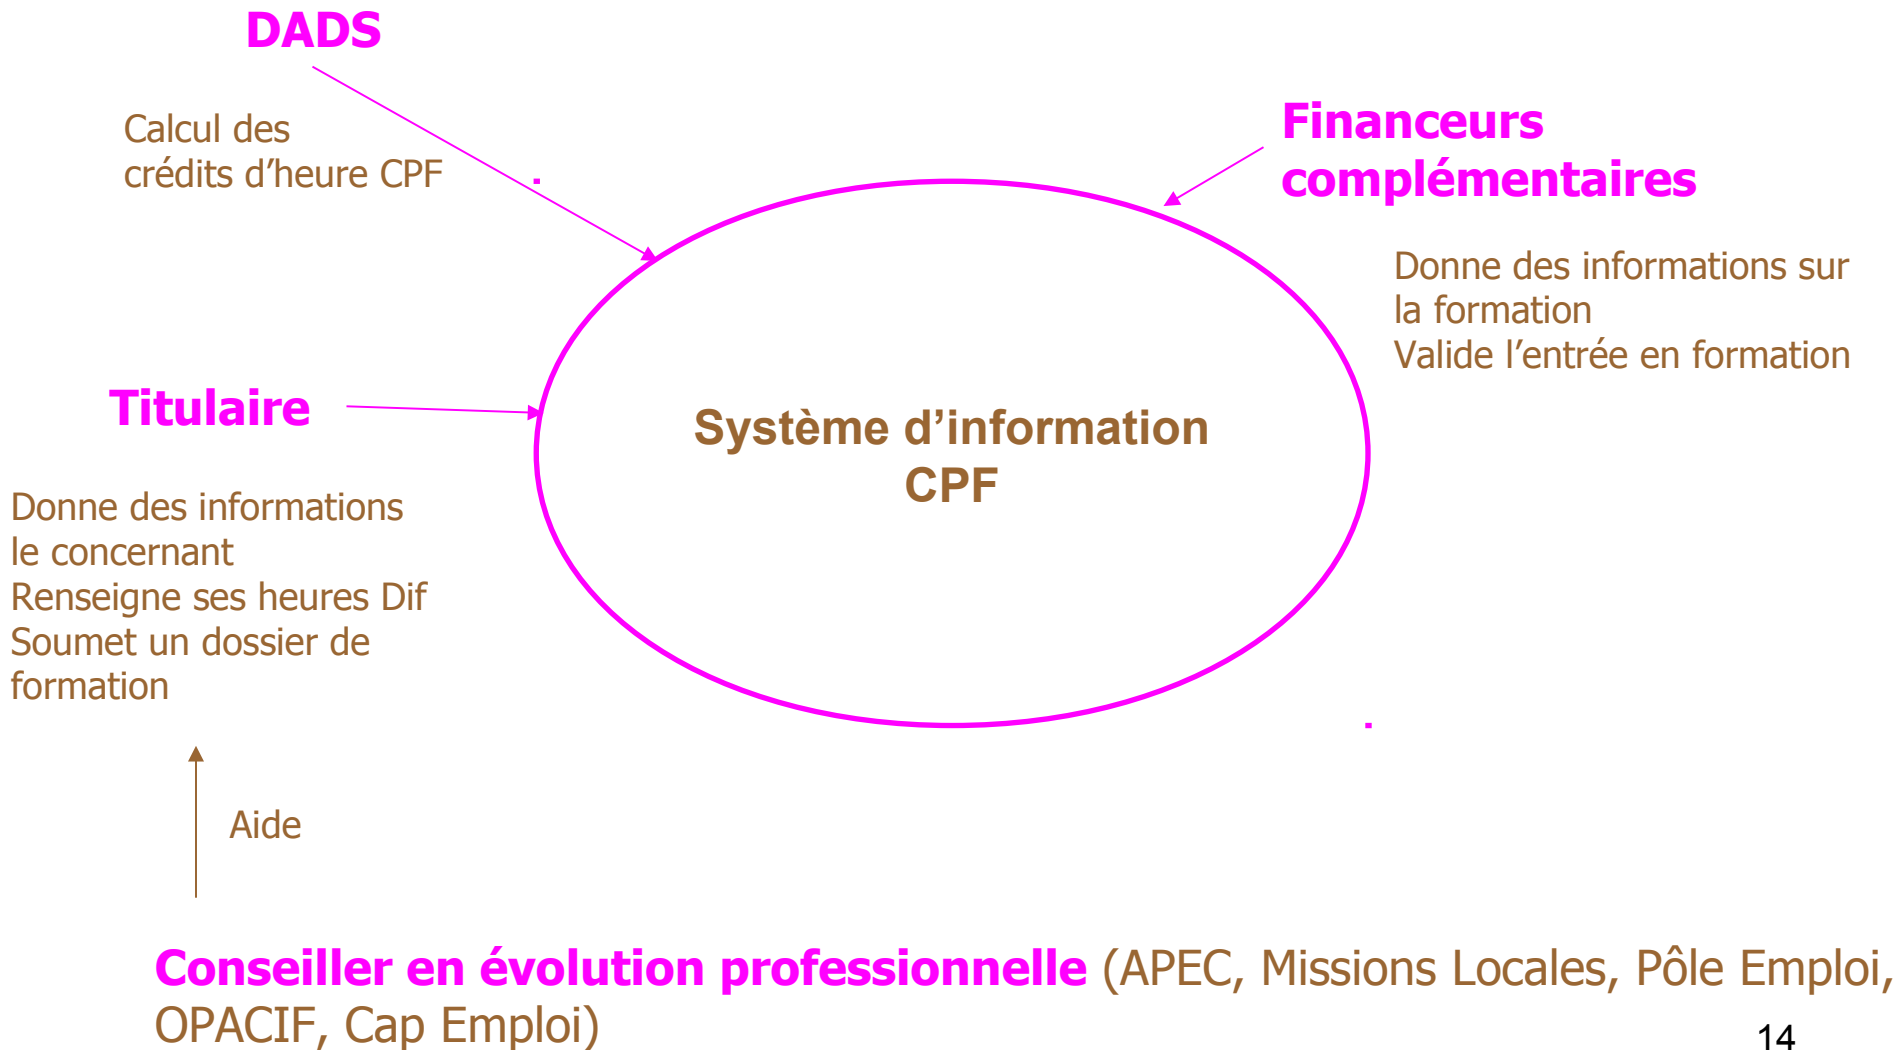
DADS

Calcul des crédits d’heure CPF

Financeurs complémentaires

Donne des informations sur la formation
Valide l’entrée en formation

Titulaire

Système d’information CPF

Donne des informations le concernant
Renseigne ses heures Dif
Soumet un dossier de formation

Aide

Conseiller en évolution professionnelle (APEC, Missions Locales, Pôle Emploi, OPACIF, Cap Emploi)

14